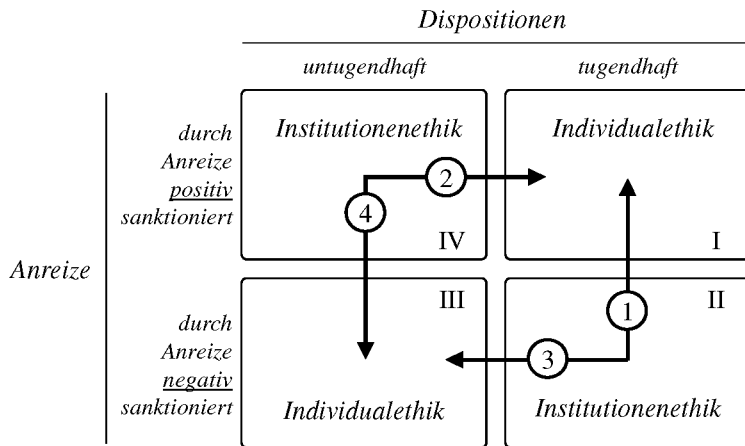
Dispositionen

untugendhaft

tugendhaft

Anreize

durch Anreize positiv sanktioniert

Institutionenethik

2

4

IV

Individualethik

I

durch Anreize negativ sanktioniert

III

Individualethik

1

3

II

Institutionenethik